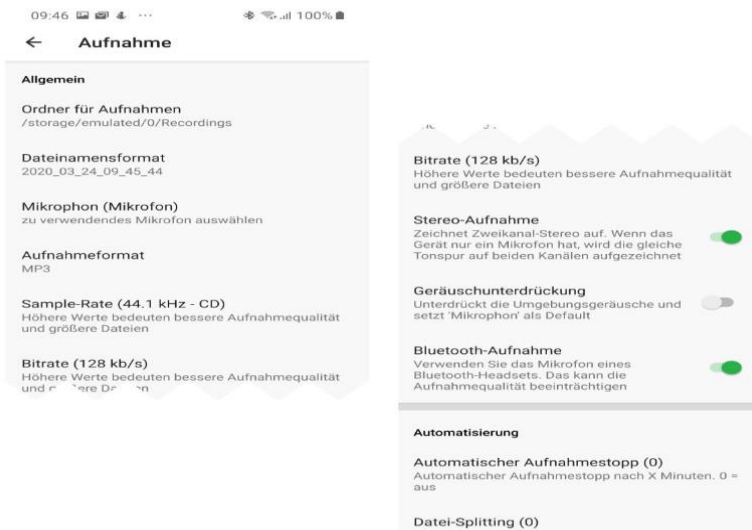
09:46 ··· 100%

← Aufnahme

Allgemein

Ordner für Aufnahmen
/storage/emulated/0/Recordings

Dateinamensformat
2020_03_24_09_45_44

Mikrophon (Mikrofon)
zu verwendendes Mikrofon auswählen

Aufnahmeformat
MP3

Sample-Rate (44.1 kHz - CD)
Höhere Werte bedeuten bessere Aufnahmequalität und größere Dateien

Bitrate (128 kb/s)
Höhere Werte bedeuten bessere Aufnahmequalität und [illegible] Dateien

Bitrate (128 kb/s)
Höhere Werte bedeuten bessere Aufnahmequalität und größere Dateien

Stereo-Aufnahme
Zeichnet Zweikanal-Stereo auf. Wenn das Gerät nur ein Mikrofon hat, wird die gleiche Tonspur auf beiden Kanälen aufgezeichnet

Geräuschunterdrückung
Unterdrückt die Umgebungsgeräusche und setzt 'Mikrophon' als Default

Bluetooth-Aufnahme
Verwenden Sie das Mikrofon eines Bluetooth-Headsets. Das kann die Aufnahmequalität beeinträchtigen

Automatisierung

Automatischer Aufnahmestopp (0)
Automatischer Aufnahmestopp nach X Minuten. 0 = aus

Datei-Splitting (0)